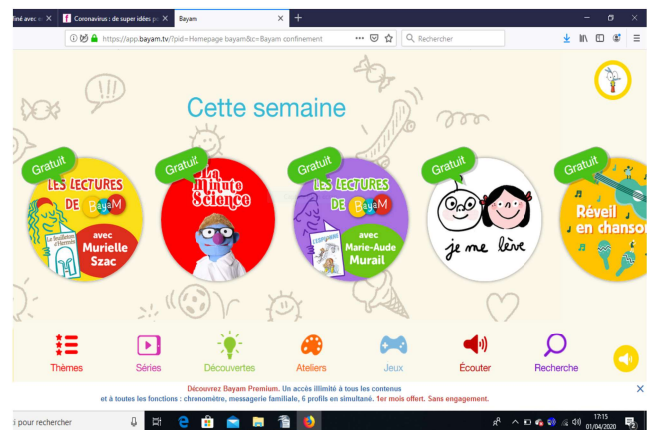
finé avec c ✕ | Coronavirus : de super idées p ✕ | Bayam ✕ | +

https://app.bayam.tv/?pid=Homepage bayam&c=Bayam confinement ··· Rechercher

Cette semaine

Gratuit
LES LECTURES DE BayaM
avec Murielle Szac
La Troublante et Hermès

Gratuit
La Minute Science

Gratuit
LES LECTURES DE BayaM
avec Marie-Aude Murail

Gratuit
je me lève

Gratuit
Réveil en chanson

Thèmes Séries Découvertes Ateliers Jeux Écouter Recherche

Découvrez Bayam Premium. Un accès illimité à tous les contenus et à toutes les fonctions : chronomètre, messagerie familiale, 6 profils en simultané. 1er mois offert. Sans engagement.

pour rechercher
17:15
01/04/2020